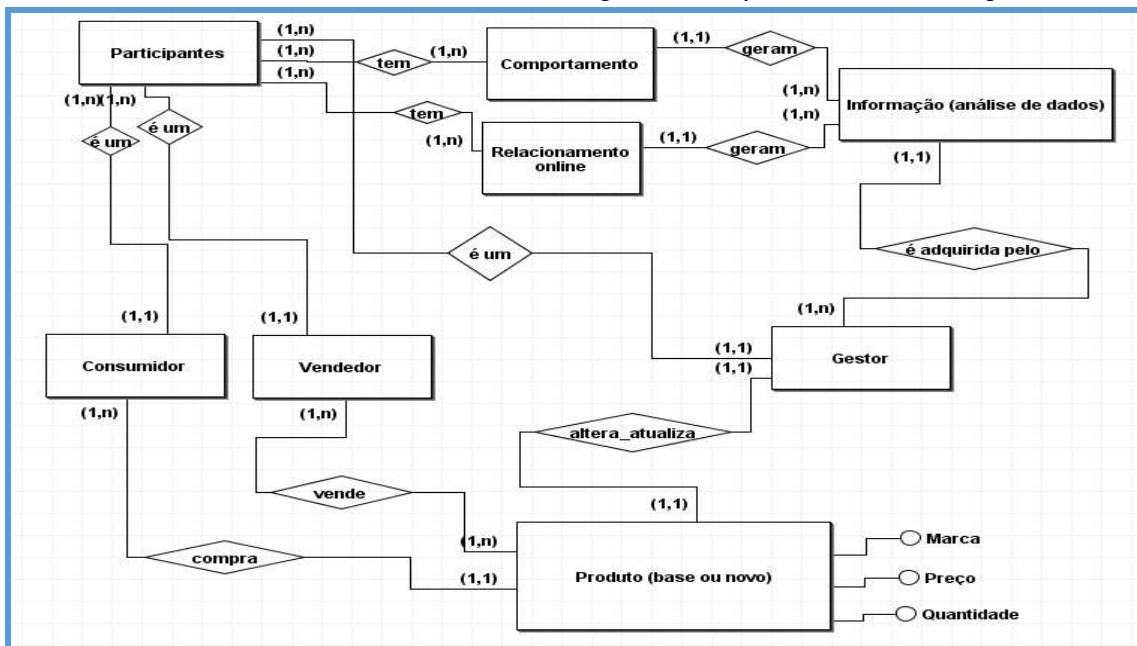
Participantes
(1,n)
(1,n)
(1,n)
tem
(1,n)
Comportamento
(1,1)
geram
(1,n)
(1,n)
Informação (análise de dados)
(1,n)(1,n)
é um
é um
tem
(1,n)
Relacionamento online
(1,1)
geram
(1,1)
é um
é adquirida pelo
(1,1)
(1,1)
(1,n)
Consumidor
Vendedor
(1,1)
(1,1)
Gestor
(1,n)
(1,n)
altera_atualiza
vende
(1,1)
(1,n)
Marca
compra
(1,1)
Produto (base ou novo)
Preço
Quantidade